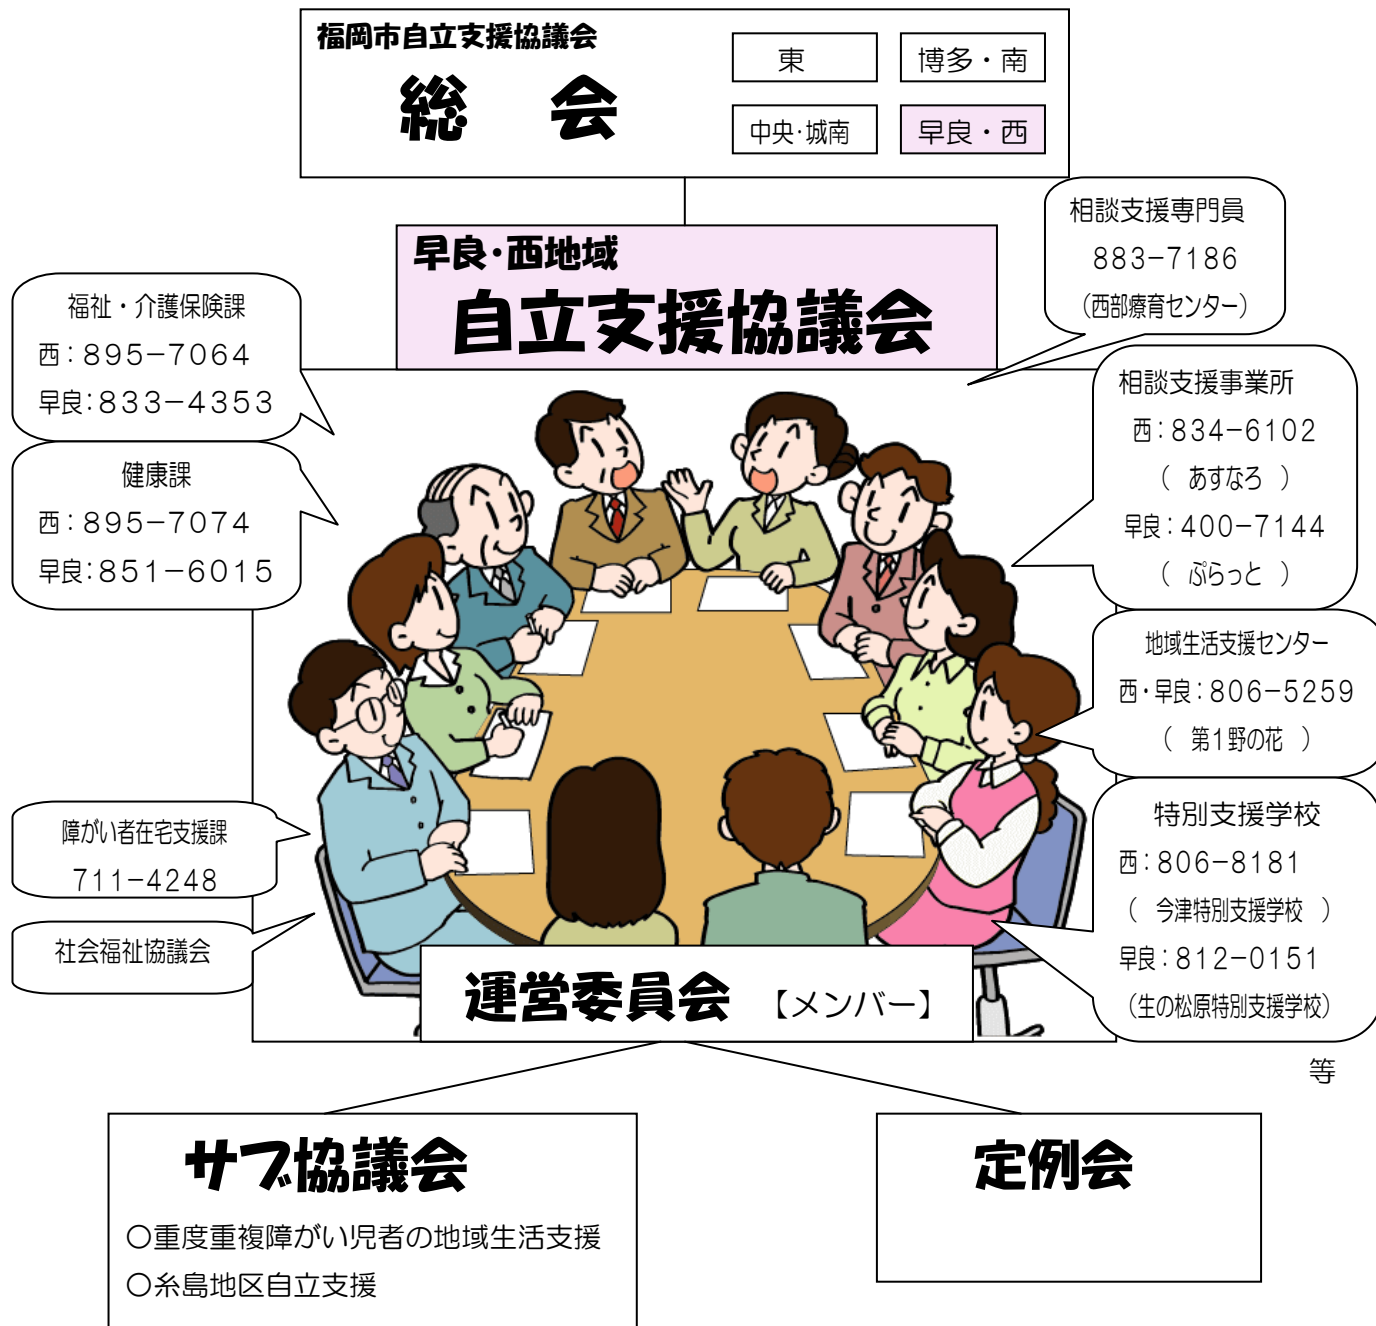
福岡市自立支援協議会
総　会

東
博多・南
中央･城南
早良・西

早良･西地域
自立支援協議会

相談支援専門員
883−7186
（西部療育センター）

福祉・介護保険課
西：895−7064
早良：833−4353

健康課
西：895−7074
早良：851−6015

相談支援事業所
西：834−6102
（ あすなろ ）
早良：400−7144
（ ぷらっと ）

地域生活支援センター
西･早良：806−5259
（ 第1野の花 ）

障がい者在宅支援課
711−4248

社会福祉協議会

特別支援学校
西：806−8181
（ 今津特別支援学校 ）
早良：812−0151
（生の松原特別支援学校）

運営委員会 【メンバー】

等

サブ協議会
○重度重複障がい児者の地域生活支援
○糸島地区自立支援

定例会